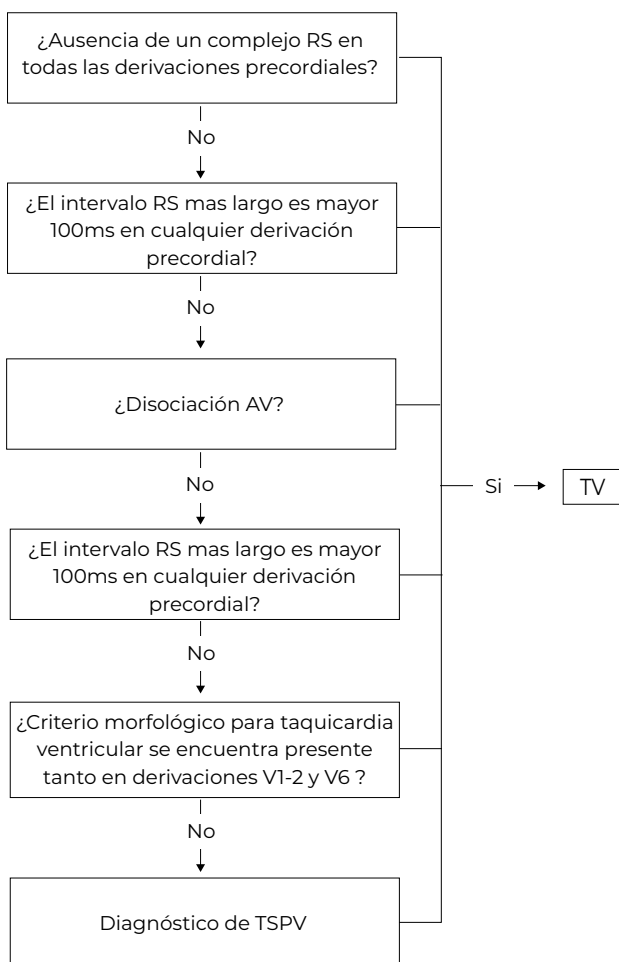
¿Ausencia de un complejo RS en todas las derivaciones precordiales?

No

¿El intervalo RS mas largo es mayor 100ms en cualquier derivación precordial?

No

¿Disociación AV?

No

¿El intervalo RS mas largo es mayor 100ms en cualquier derivación precordial?

No

¿Criterio morfológico para taquicardia ventricular se encuentra presente tanto en derivaciones V1-2 y V6 ?

No

Diagnóstico de TSPV

Si

TV